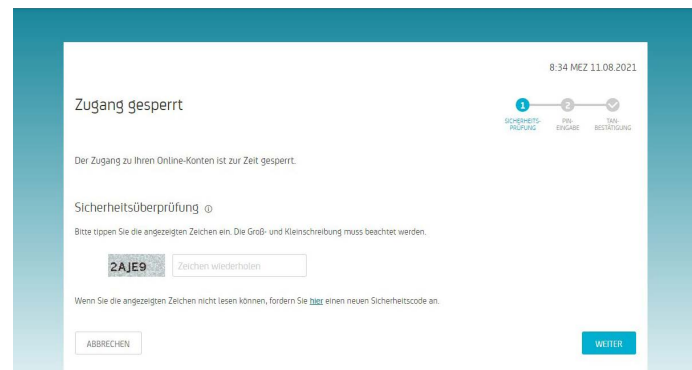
8:34 MEZ 11.08.2021

Zugang gesperrt

1 SICHERHEITS-PRÜFUNG
2 PIN-EINGABE
TAN-BESTÄTIGUNG

Der Zugang zu Ihren Online-Konten ist zur Zeit gesperrt.

Sicherheitsüberprüfung ⓘ

Bitte tippen Sie die angezeigten Zeichen ein. Die Groß- und Kleinschreibung muss beachtet werden.

2AJE9

Zeichen wiederholen

Wenn Sie die angezeigten Zeichen nicht lesen können, fordern Sie hier einen neuen Sicherheitscode an.

ABBRECHEN

WEITER